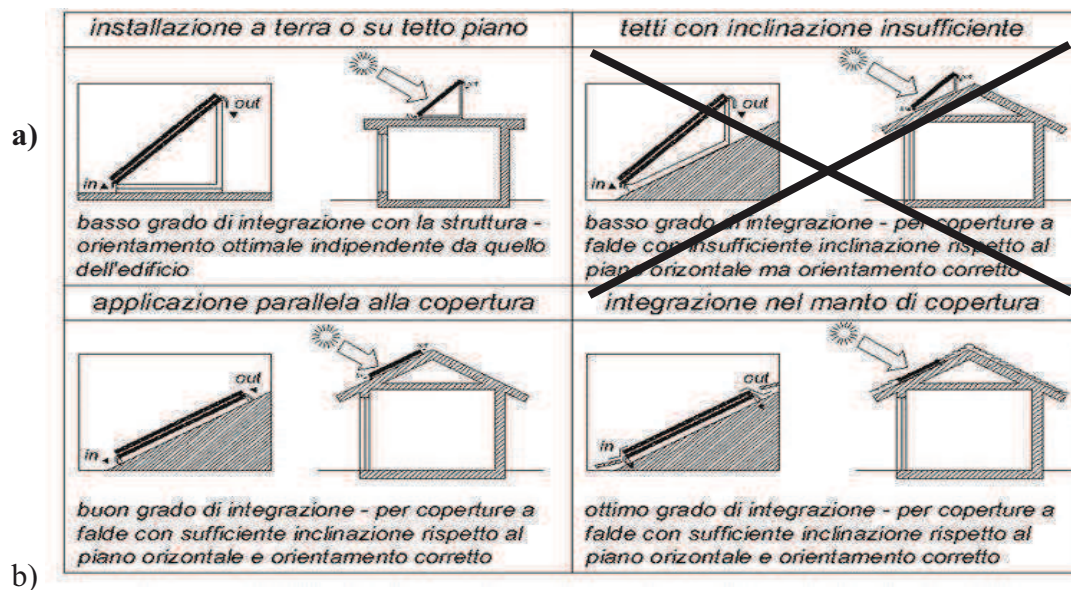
a)

| installazione a terra o su tetto piano | tetti con inclinazione insufficiente |
|---|---|
| out, in | out, in |
| basso grado di integrazione con la struttura - orientamento ottimale indipendente da quello dell'edificio | basso grado di integrazione - per coperture a falde con insufficiente inclinazione rispetto al piano orizzontale ma orientamento corretto |
| applicazione parallela alla copertura | integrazione nel manto di copertura |
| out, in | out, in |
| buon grado di integrazione - per coperture a falde con sufficiente inclinazione rispetto al piano orizzontale e orientamento corretto | ottimo grado di integrazione - per coperture a falde con sufficiente inclinazione rispetto al piano orizzontale e orientamento corretto |

b)